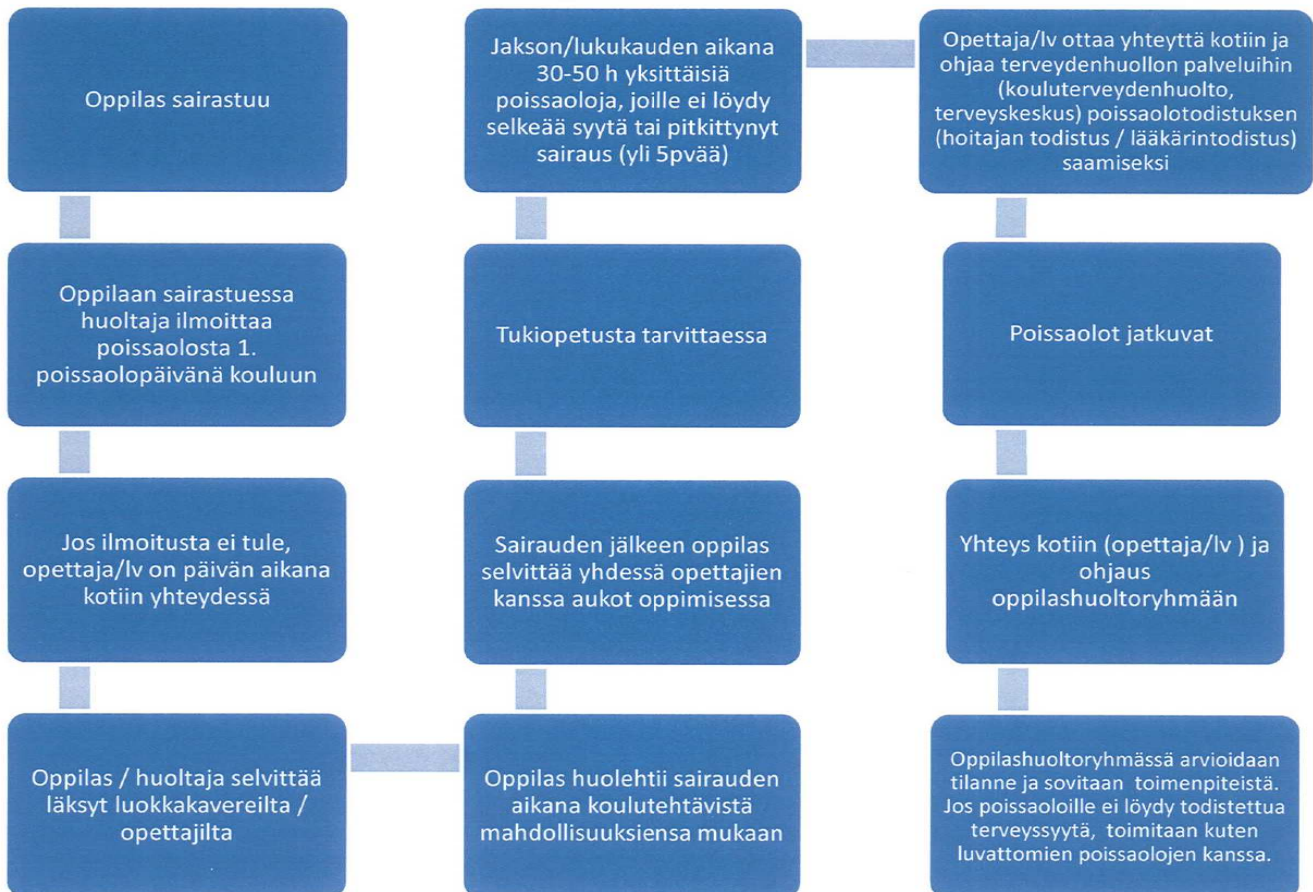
Oppilas sairastuu

Oppilaan sairastuessa huoltaja ilmoittaa poissaolosta 1. poissaolopäivänä kouluun

Jos ilmoitusta ei tule, opettaja/lv on päivän aikana kotiin yhteydessä

Oppilas / huoltaja selvittää läksyt luokkakavereilta / opettajilta

Oppilas huolehtii sairauden aikana koulutehtävistä mahdollisuuksiensa mukaan

Sairauden jälkeen oppilas selvittää yhdessä opettajien kanssa aukot oppimisessa

Tukiopetusta tarvittaessa

Jakson/lukukauden aikana 30-50 h yksittäisiä poissaoloja, joille ei löydy selkeää syytä tai pitkittynyt sairaus (yli 5pvää)

Opettaja/lv ottaa yhteyttä kotiin ja ohjaa terveydenhuollon palveluihin (kouluterveydenhuolto, terveyskeskus) poissaolotodistuksen (hoitajan todistus / lääkärintodistus) saamiseksi

Poissaolot jatkuvat

Yhteys kotiin (opettaja/lv ) ja ohjaus oppilashuoltoryhmään

Oppilashuoltoryhmässä arvioidaan tilanne ja sovitaan toimenpiteistä. Jos poissaoloille ei löydy todistettua terveyssyytä, toimitaan kuten luvattomien poissaolojen kanssa.